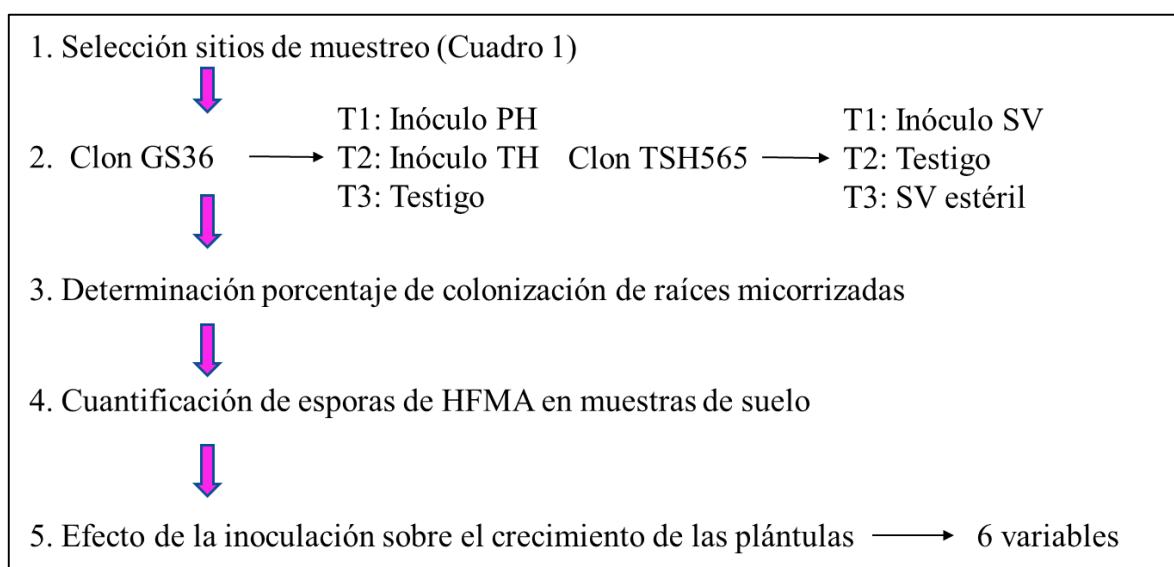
1. Selección sitios de muestreo (Cuadro 1)

2. Clon GS36 → T1: Inóculo PH
T2: Inóculo TH
T3: Testigo

Clon TSH565 → T1: Inóculo SV
T2: Testigo
T3: SV estéril

3. Determinación porcentaje de colonización de raíces micorrizadas

4. Cuantificación de esporas de HFMA en muestras de suelo

5. Efecto de la inoculación sobre el crecimiento de las plántulas → 6 variables